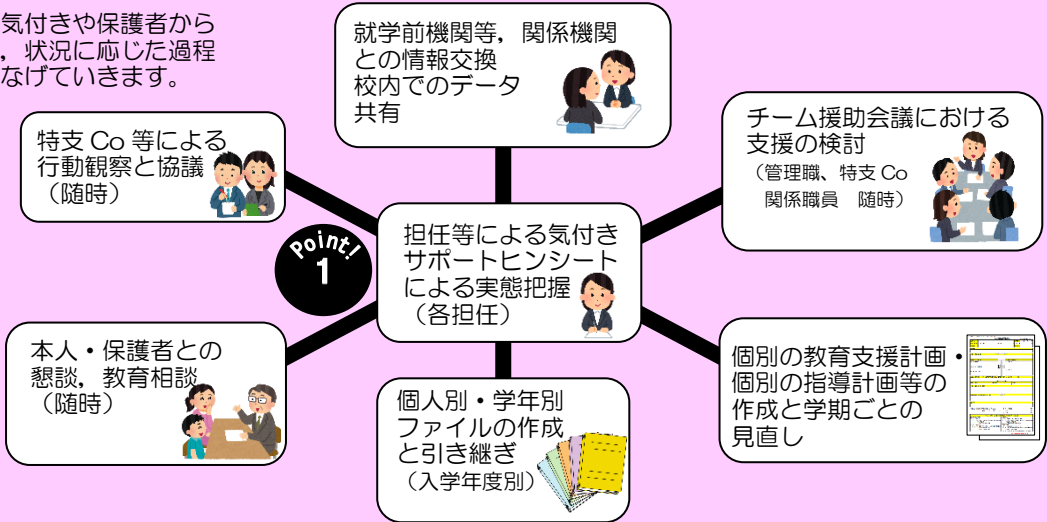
気付きや保護者から
，状況に応じた過程
なげていきます。

就学前機関等，関係機関との情報交換
校内でのデータ共有

特支 Co 等による行動観察と協議
（随時）

チーム援助会議における支援の検討
（管理職、特支 Co
関係職員　随時）

Point!
1

担任等による気付き
サポートヒンシート
による実態把握
（各担任）

本人・保護者との懇談，教育相談
（随時）

個別の教育支援計画・個別の指導計画等の作成と学期ごとの見直し

個人別・学年別ファイルの作成と引き継ぎ
（入学年度別）